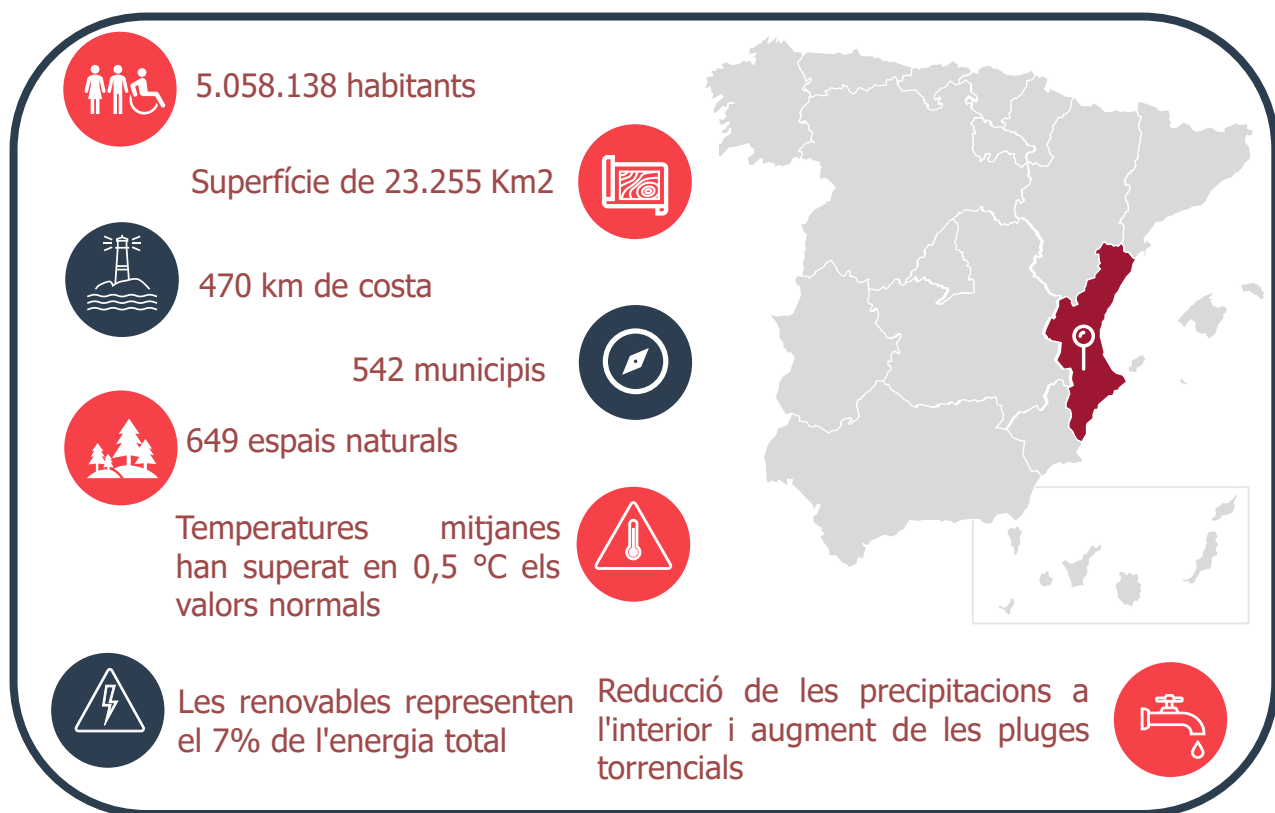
5.058.138 habitants

Superfície de 23.255 Km2

470 km de costa

542 municipis

649 espais naturals

Temperatures mitjanes han superat en 0,5 °C els valors normals

Les renovables representen el 7% de l'energia total

Reducció de les precipitacions a l'interior i augment de les pluges torrencials